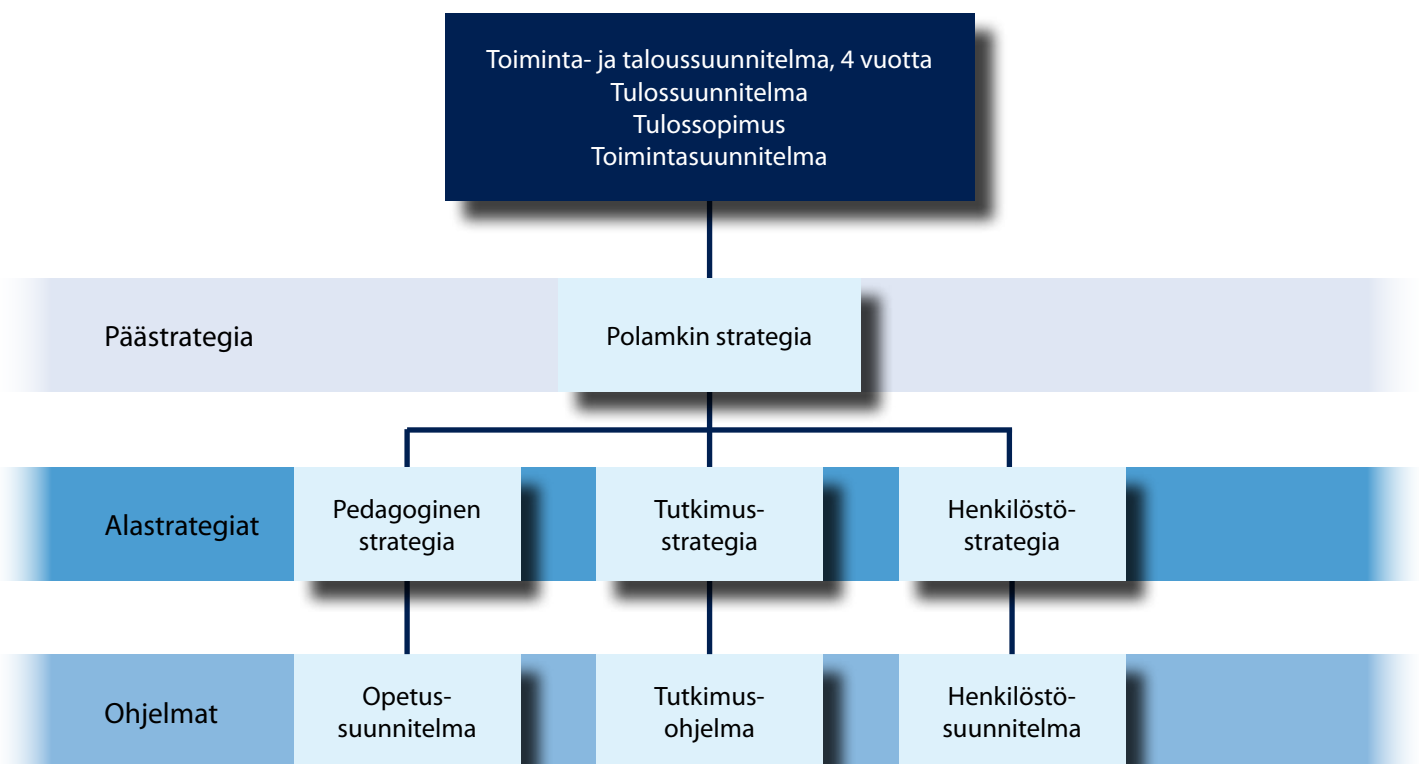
Toiminta- ja taloussuunnitelma, 4 vuotta
Tulossuunnitelma
Tulossopimus
Toimintasuunnitelma

Päästrategia

Polamkin strategia

Alastrategiat

Pedagoginen strategia

Tutkimus-strategia

Henkilöstö-strategia

Ohjelmat

Opetus-suunnitelma

Tutkimus-ohjelma

Henkilöstö-suunnitelma